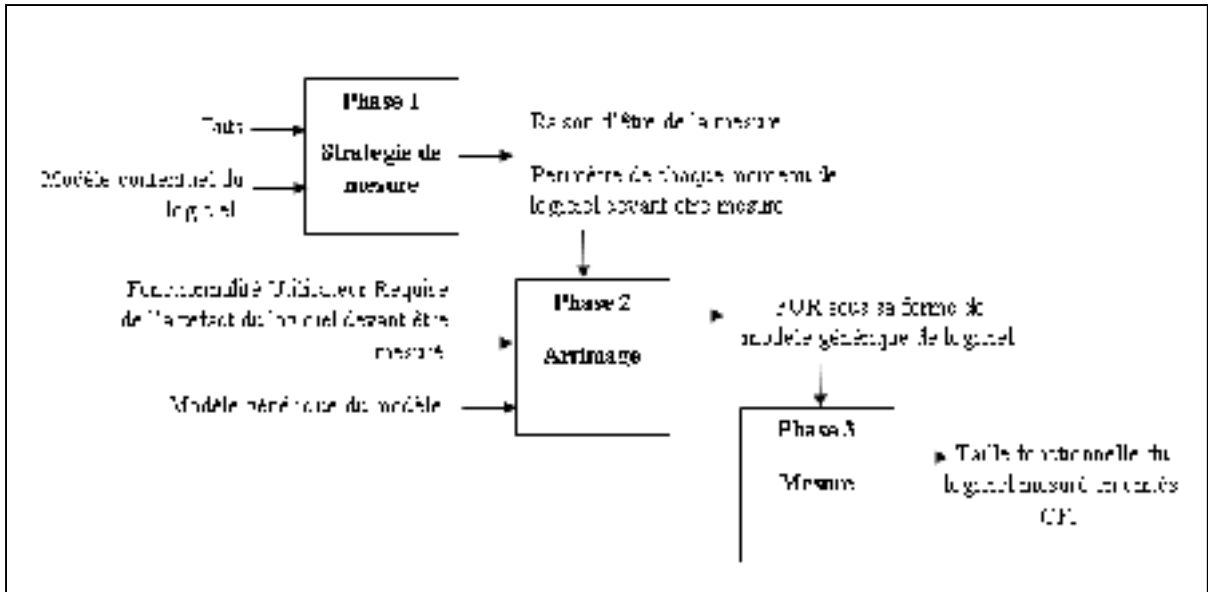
Phase 1

Stratégie de mesure

Buts

Modèle contextuel du logiciel

Raison d'être de la mesure

Périmètre de chaque morceau de logiciel devant être mesuré

Phase 2

Arrimage

Fonctionnalité Utilisateur Requise de l'artefact du logiciel devant être mesuré

Modèle générique du modèle

FUR sous sa forme de modèle générique de logiciel

Phase 3

Mesure

Taille fonctionnelle du logiciel mesuré en unités CFP